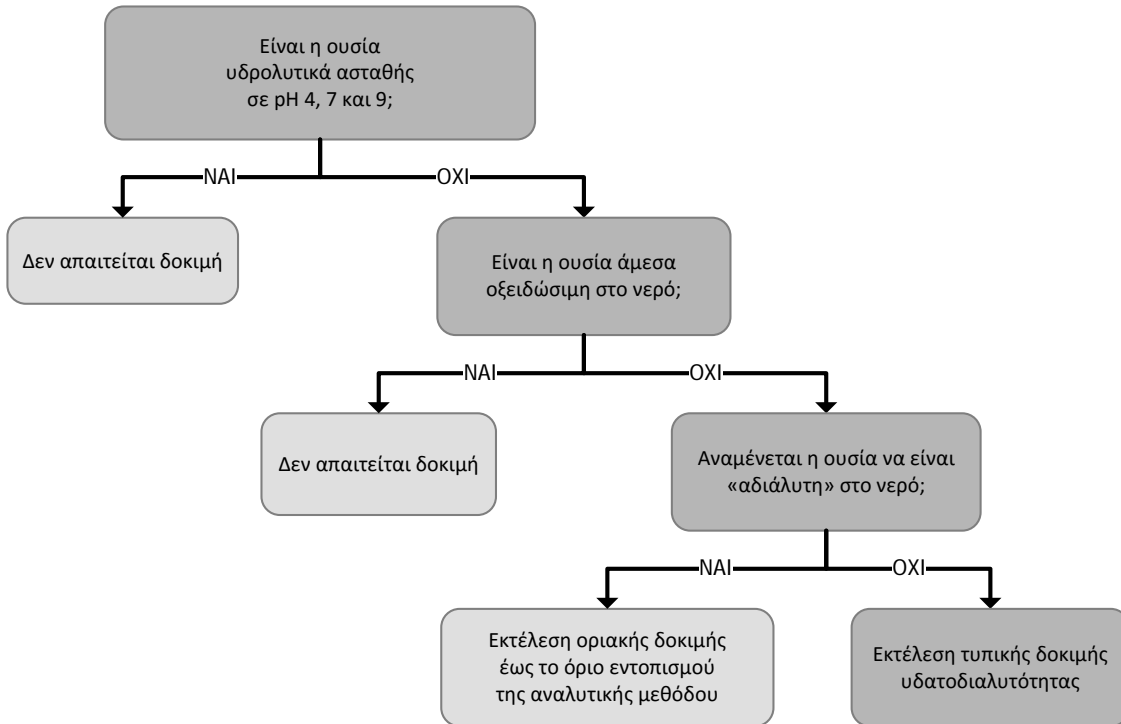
Είναι η ουσία υδρολυτικά ασταθής σε pH 4, 7 και 9;

ΝΑΙ

ΟΧΙ

Δεν απαιτείται δοκιμή

Είναι η ουσία άμεσα οξειδώσιμη στο νερό;

ΝΑΙ

ΟΧΙ

Δεν απαιτείται δοκιμή

Αναμένεται η ουσία να είναι «αδιάλυτη» στο νερό;

ΝΑΙ

ΟΧΙ

Εκτέλεση οριακής δοκιμής έως το όριο εντοπισμού της αναλυτικής μεθόδου

Εκτέλεση τυπικής δοκιμής υδατοδιαλυτότητας